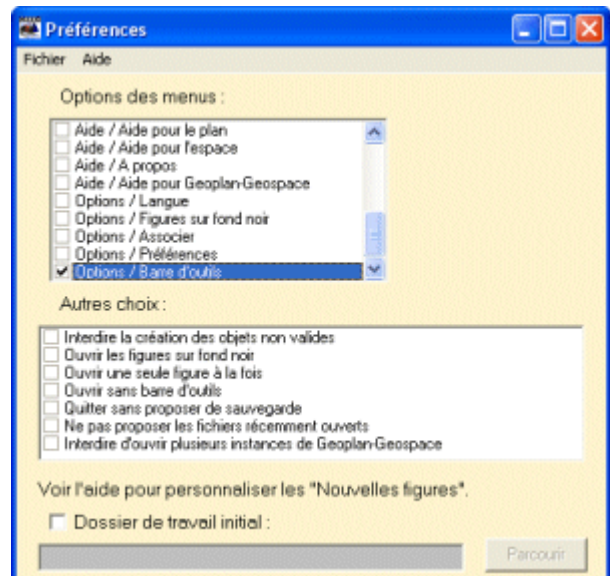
Préférences

Fichier Aide

Options des menus :

Aide / Aide pour le plan
Aide / Aide pour l'espace
Aide / A propos
Aide / Aide pour Geoplan-Geospace
Options / Langue
Options / Figures sur fond noir
Options / Associer
Options / Préférences
Options / Barre d'outils

Autres choix :

Interdire la création des objets non valides
Ouvrir les figures sur fond noir
Ouvrir une seule figure à la fois
Ouvrir sans barre d'outils
Quitter sans proposer de sauvegarde
Ne pas proposer les fichiers récemment ouverts
Interdire d'ouvrir plusieurs instances de Geoplan-Geospace

Voir l'aide pour personnaliser les "Nouvelles figures".

Dossier de travail initial :

Parcourir